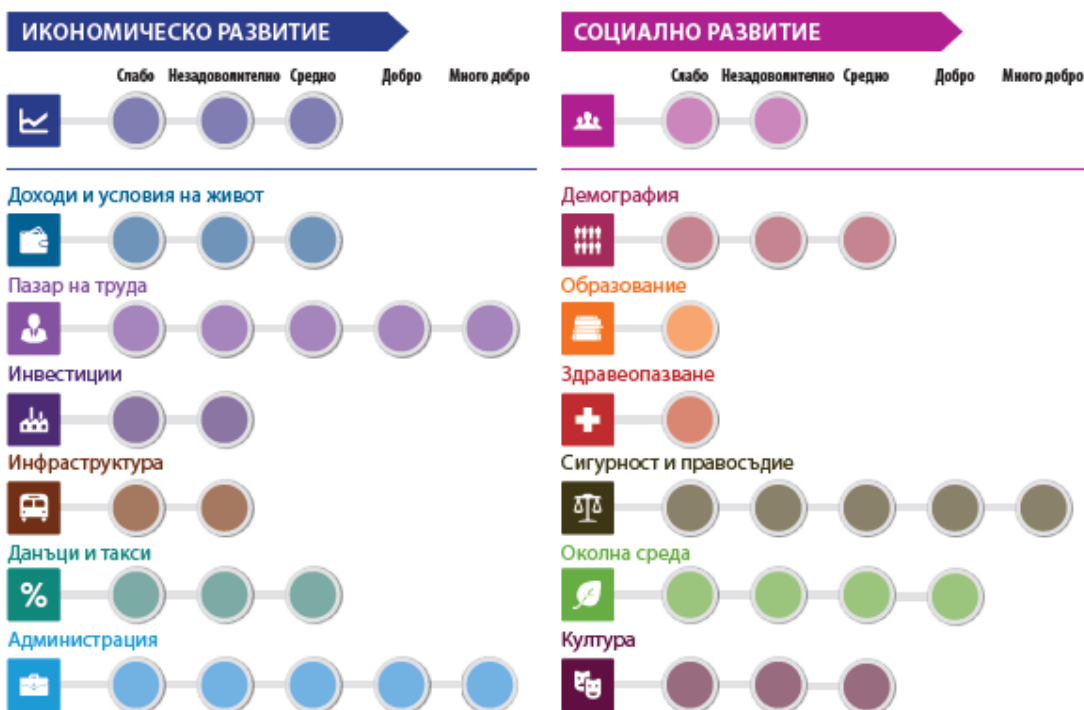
ИКОНОМИЧЕСКО РАЗВИТИЕ

Слабо Незадоволително Средно Добро Много добро

Доходи и условия на живот

Пазар на труда

Инвестиции

Инфраструктура

Данъци и такси

%

Администрация

СОЦИАЛНО РАЗВИТИЕ

Слабо Незадоволително Средно Добро Много добро

Демография

Образование

Здравеопазване

Сигурност и правосъдие

Околна среда

Култура